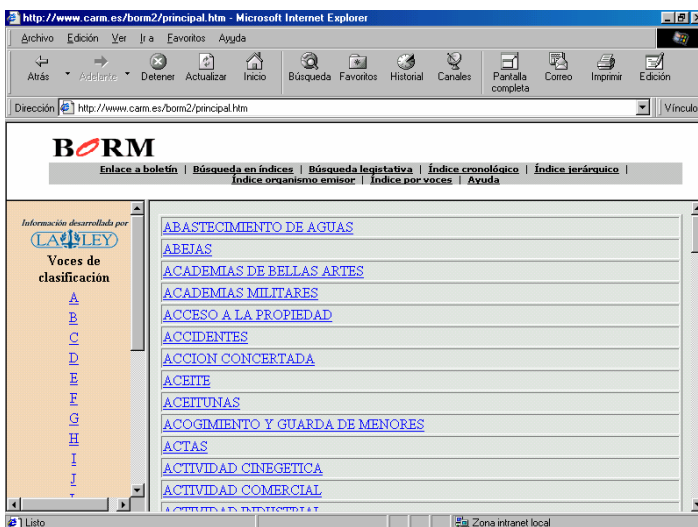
http://www.carm.es/borm2/principal.htm - Microsoft Internet Explorer

Archivo Edición Ver Ir a Favoritos Ayuda

Atrás Adelante Detener Actualizar Inicio Búsqueda Favoritos Historial Canales Pantalla completa Correo Imprimir Edición

Dirección http://www.carm.es/borm2/principal.htm Víncul

BORM

Enlace a boletín | Búsqueda en índices | Búsqueda legislativa | Índice cronológico | Índice jerárquico | Índice organismo emisor | Índice por voces | Ayuda

Información desarrollada por LA LEY

Voces de clasificación

A
B
C
D
E
F
G
H
I
J

ABASTECIMIENTO DE AGUAS
ABEJAS
ACADEMIAS DE BELLAS ARTES
ACADEMIAS MILITARES
ACCESO A LA PROPIEDAD
ACCIDENTES
ACCION CONCERTADA
ACEITE
ACEITUNAS
ACOGIMIENTO Y GUARDA DE MENORES
ACTAS
ACTIVIDAD CINEGETICA
ACTIVIDAD COMERCIAL
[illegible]

Listo
Zona intranet local